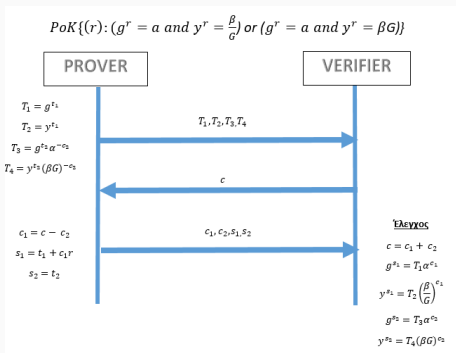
$PoK\{(r): (g^r = a \text{ and } y^r = \frac{\beta}{G}) \text{ or } (g^r = a \text{ and } y^r = \beta G)\}$

PROVER

VERIFIER

$T_1 = g^{t_1}$

$T_2 = y^{t_1}$

$T_3 = g^{t_2} a^{-c_2}$

$T_4 = y^{t_2}(\beta G)^{-c_2}$

$T_1, T_2, T_3, T_4$

$c$

$c_1 = c - c_2$

$s_1 = t_1 + c_1 r$

$s_2 = t_2$

$c_1, c_2, s_1, s_2$

Έλεγχος

$c = c_1 + c_2$

$g^{s_1} = T_1 a^{c_1}$

$y^{s_1} = T_2 \left(\frac{\beta}{G}\right)^{c_1}$

$g^{s_2} = T_3 a^{c_2}$

$y^{s_2} = T_4 (\beta G)^{c_2}$